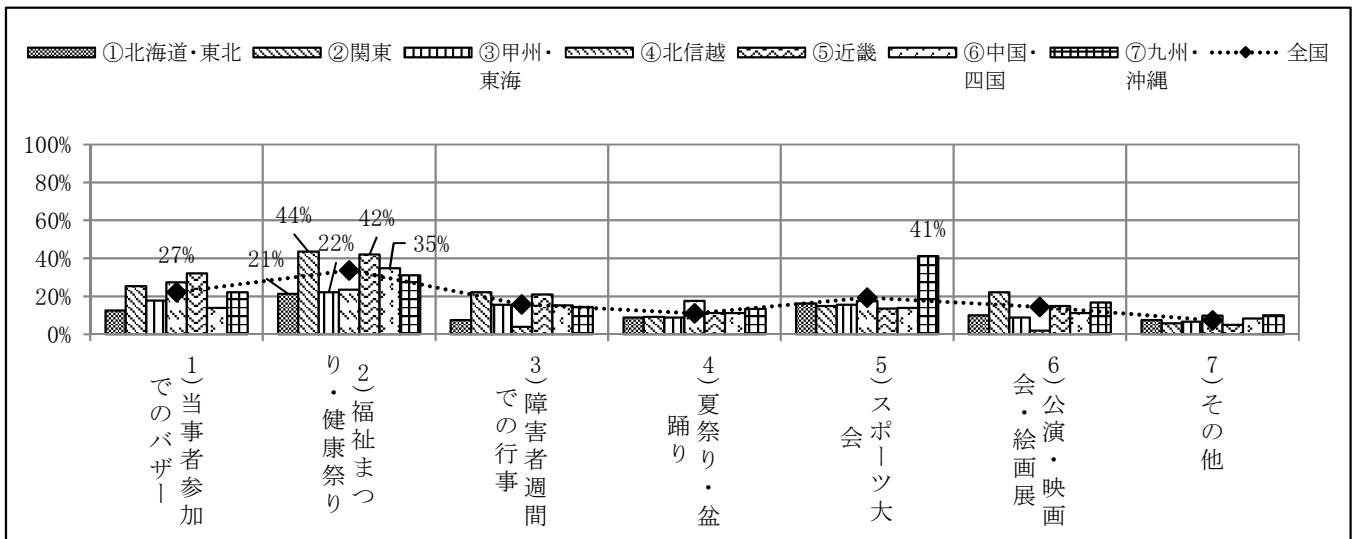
①北海道・東北 ②関東 ③甲州・東海 ④北信越 ⑤近畿 ⑥中国・四国 ⑦九州・沖縄 全国

100%
80%
60%
40%
20%
0%

27%
21%
44%
22%
42%
35%
41%

1)当事者参加でのバザー
2)福祉まつり・健康祭り
3)障害者週間での行事
4)夏祭り・盆踊り
5)スポーツ大会
6)公演・映画会・絵画展
7)その他